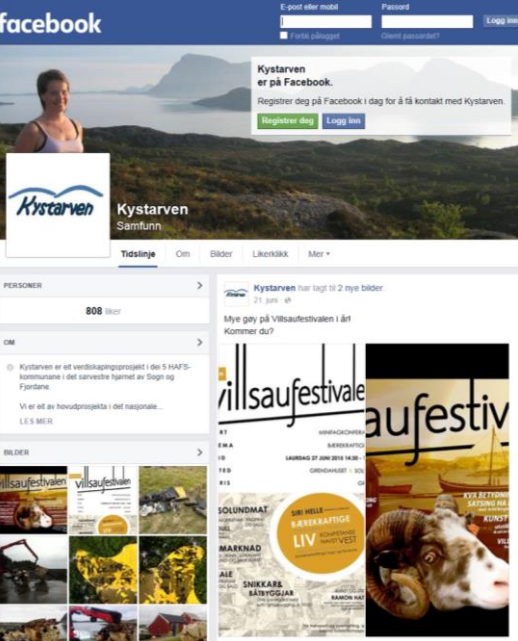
facebook

E-post eller mobil
Passord
Logg inn
Forbli pålogget
Glemt passordet?

Kystarven er på Facebook.
Registrer deg på Facebook i dag for å få kontakt med Kystarven.
Registrer deg
Logg inn

Kystarven

Kystarven
Samfunn

Tidslinje
Om
Bilder
Likerklikk
Mer

PERSONER
808 liker

OM
Kystarven er eit verdiskapingsprosjekt i dei 5 HAFS-kommunane i det sørvestre hjørnet av Sogn og Fjordane.

Vi er eit av hovudprosjekta i det nasjonale...
LES MER

BILDER

villsaufestivalen
villsaufestivalen

Kystarven har lagt til 2 nye bilder.
21. juni

Mye gøy på Villsaufestivalen i år!
Kommer du?

villsaufestivale
MINIFAGKONFERA
BÆREKRAFTIGE
LAURDAG 27 JUNI 2015 14:30
GRENDAHUSET
SOLUNDMAT
MARKNAD
SNIKKAR & BÅTBYGGJAR
SIRI HELLE
BÆREKRAFTIGE
LIV
RAMON HA

aufestiv
KUNST